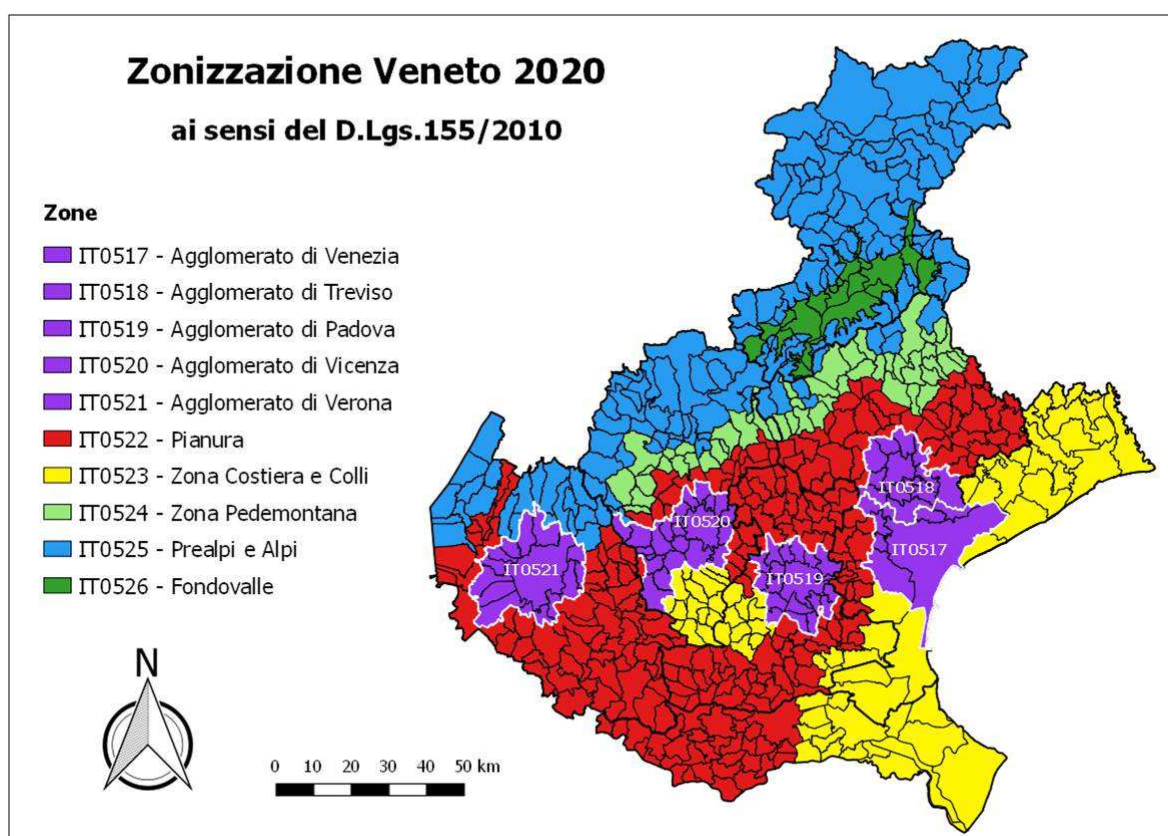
Zonizzazione Veneto 2020

ai sensi del D.Lgs.155/2010

Zone

IT0517 - Agglomerato di Venezia
IT0518 - Agglomerato di Treviso
IT0519 - Agglomerato di Padova
IT0520 - Agglomerato di Vicenza
IT0521 - Agglomerato di Verona
IT0522 - Pianura
IT0523 - Zona Costiera e Colli
IT0524 - Zona Pedemontana
IT0525 - Prealpi e Alpi
IT0526 - Fondovalle

N

0 10 20 30 40 50 km

IT0518
IT0520
IT0517
IT0521
IT0519